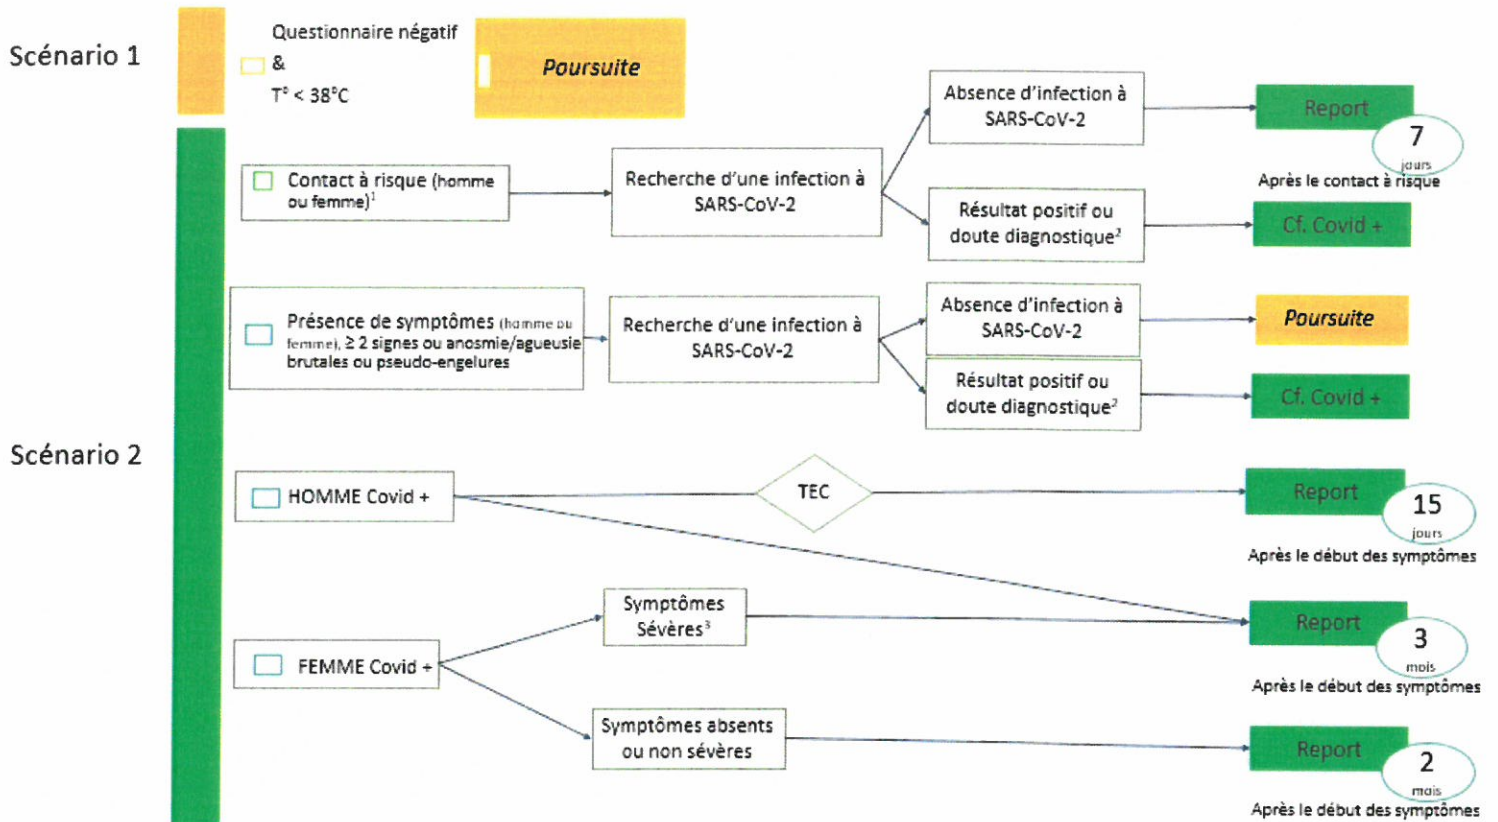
Scénario 1

Questionnaire négatif
&
T° < 38°C

Poursuite

Scénario 2

Contact à risque (homme ou femme)$^1$

Recherche d'une infection à SARS-CoV-2

Absence d'infection à SARS-CoV-2

Report
7
jours
Après le contact à risque

Résultat positif ou doute diagnostique$^2$

Cf. Covid +

Présence de symptômes (homme ou femme), ≥ 2 signes ou anosmie/agueusie brutales ou pseudo-engelures

Recherche d'une infection à SARS-CoV-2

Absence d'infection à SARS-CoV-2

Poursuite

Résultat positif ou doute diagnostique$^2$

Cf. Covid +

HOMME Covid +

TEC

Report
15
jours
Après le début des symptômes

FEMME Covid +

Symptômes Sévères$^3$

Report
3
mois
Après le début des symptômes

Symptômes absents ou non sévères

Report
2
mois
Après le début des symptômes